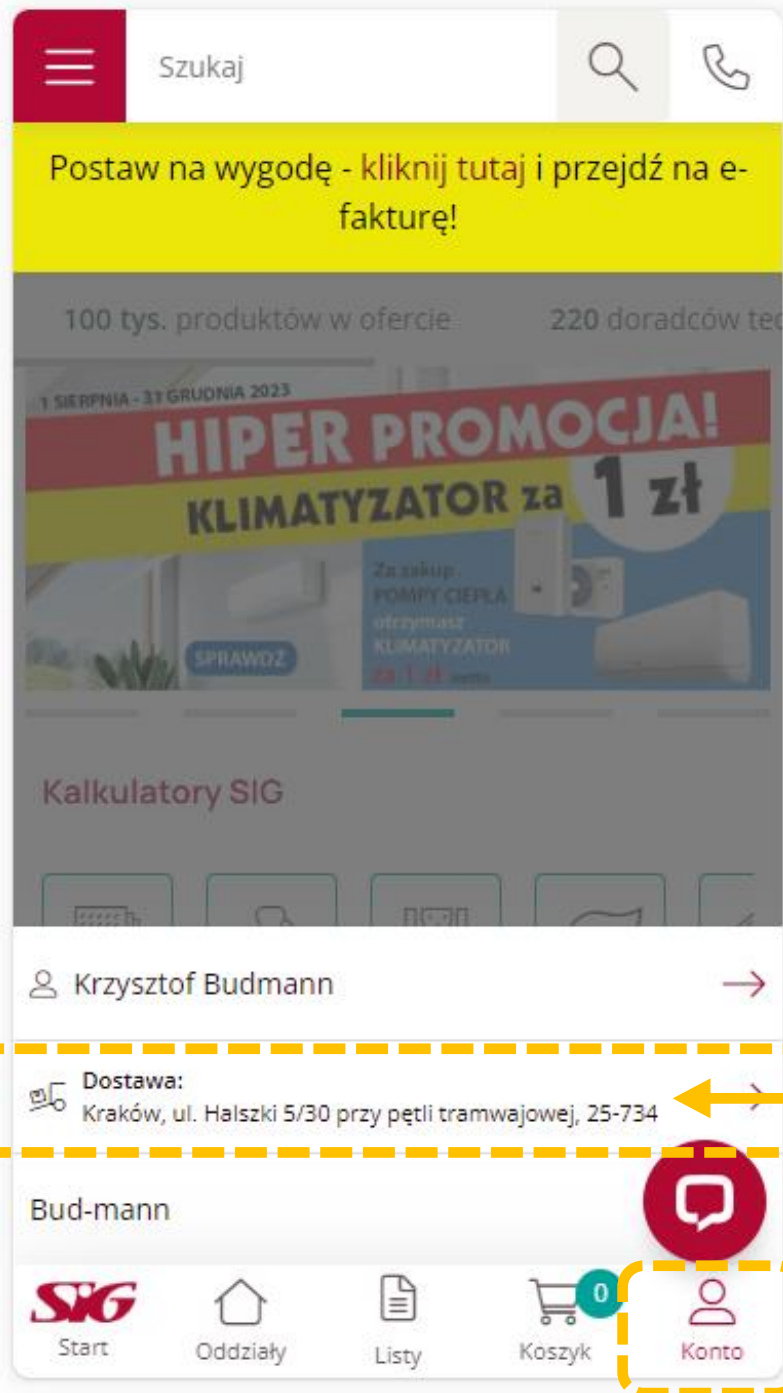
Szukaj

Postaw na wygodę - kliknij tutaj i przejdź na e-fakturę!

100 tys. produktów w ofercie 220 doradców tec

1 SIERPNIA - 31 GRUDNIA 2023

HIPER PROMOCJA!

KLIMATYZATOR za 1 zł

Za zakup POMPY CIEPŁA otrzymasz KLIMATYZATOR za 1 zł netto

SPRAWDŹ

Kalkulatory SIG

Krzysztof Budmann

Dostawa:
Kraków, ul. Halszki 5/30 przy pętli tramwajowej, 25-734

Bud-mann

SIG
Start

Oddziały

Listy

0
Koszyk

Konto